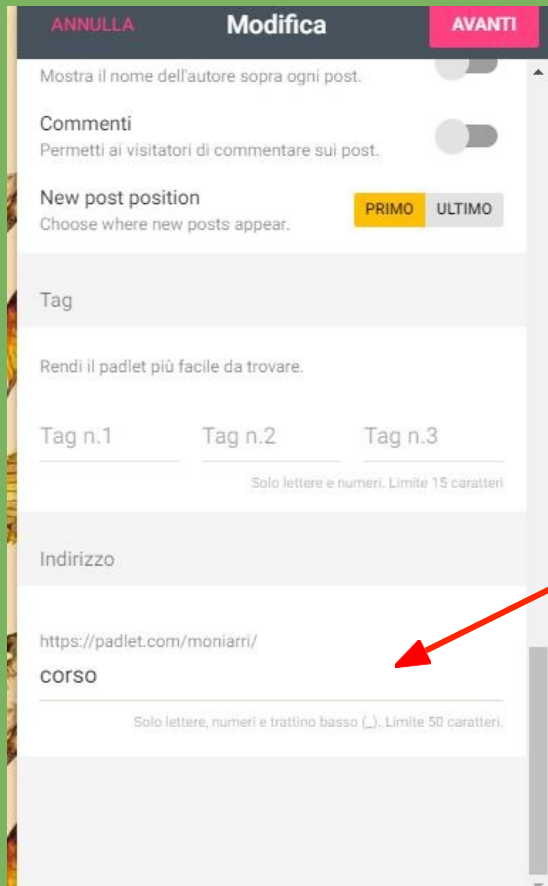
ANNULLA

Modifica

AVANTI

Mostra il nome dell'autore sopra ogni post.

Commenti
Permetti ai visitatori di commentare sui post.

New post position
Choose where new posts appear.

PRIMO
ULTIMO

Tag

Rendi il padlet più facile da trovare.

Tag n.1
Tag n.2
Tag n.3

Solo lettere e numeri. Limite 15 caratteri

Indirizzo

https://padlet.com/moniarri/
corso

Solo lettere, numeri e trattino basso (_). Limite 50 caratteri.